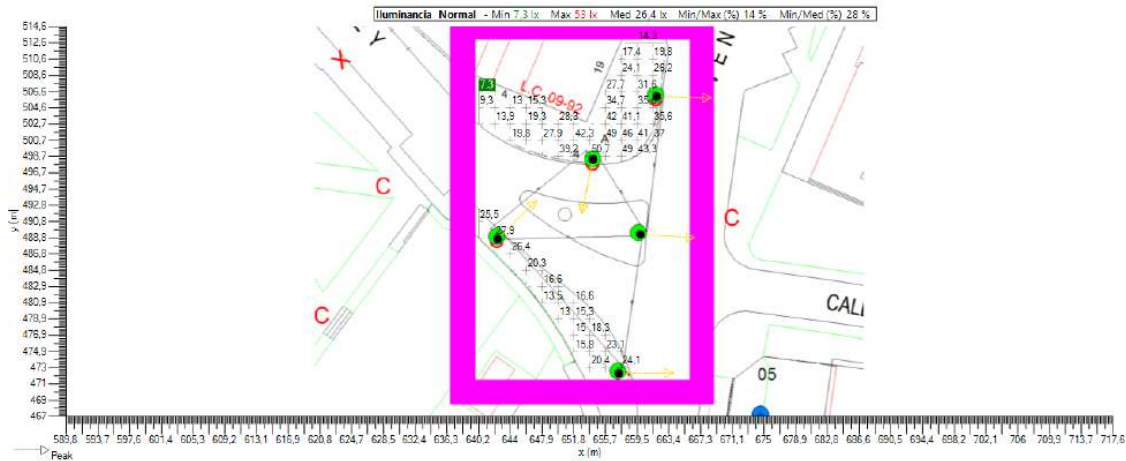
Iluminancia Normal - Min 7,3 lx Max 53 lx Med 26,4 lx Min/Max (%) 14 % Min/Med (%) 28 %

514,6
512,6
510,6
508,6
506,6
504,6
502,7
500,7
498,7
496,7
494,7
492,8
490,8
488,8
486,8
484,8
482,9
480,9
478,9
476,9
474,9
473
471
469
467

y (m)

X
Y
C
C
C
C
N
E
N
LC 09-92
19
CAL
05

14,3
17,4 19,8
24,1 28,2
7,3
27,7 31,5
9,3 4 13 15,3
34,7 35,7
13,9 19,3 28,3
42 41,1 35,8
19,8 27,9 42,3 49 46 41 37
39,2 50,7 49 43,3
25,5
27,9
26,4
20,3
16,6
13,5 16,6
13 15,3
15 18,3
15,8 23,1
20,4 24,1

589,8 593,7 597,6 601,4 605,3 609,2 613,1 616,9 620,8 624,7 628,5 632,4 636,3 640,2 644 647,9 651,8 655,7 659,5 663,4 667,3 671,1 675 678,9 682,8 686,6 690,5 694,4 698,2 702,1 706 709,9 713,7 717,6
x (m)
Peak